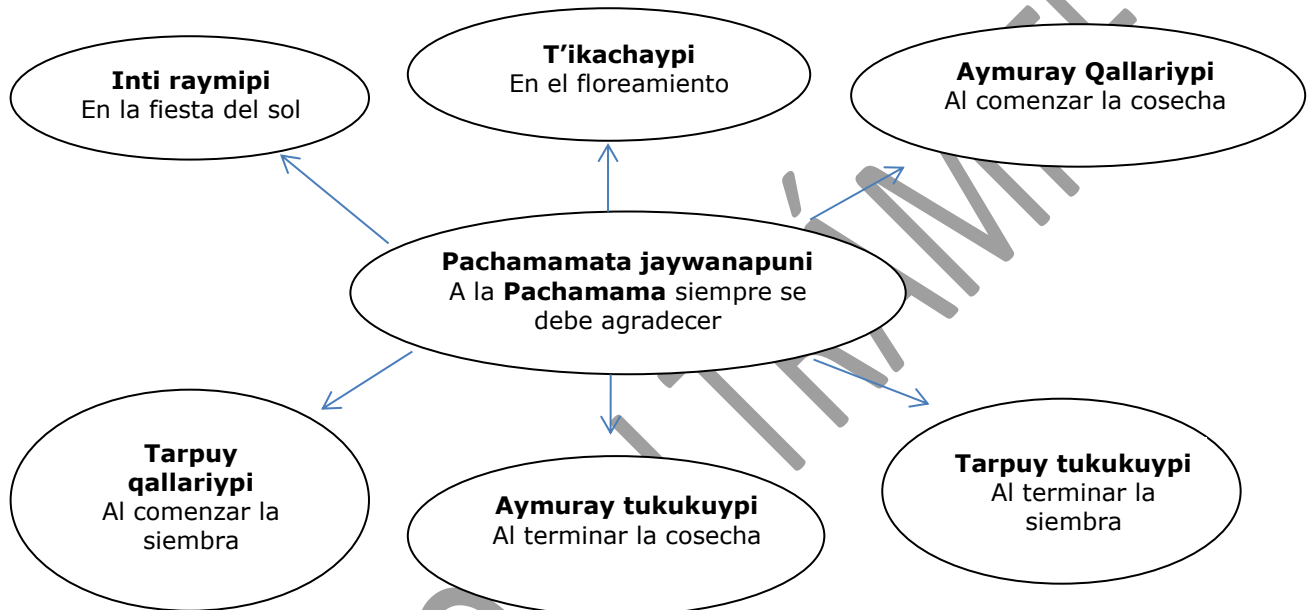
Inti raymipi
En la fiesta del sol

T'ikachaypi
En el floreamiento

Aymuray Qallariypi
Al comenzar la cosecha

Pachamamata jaywanapuni
A la Pachamama siempre se debe agradecer

Tarpuy qallariypi
Al comenzar la siembra

Aymuray tukukuypi
Al terminar la cosecha

Tarpuy tukukuypi
Al terminar la siembra